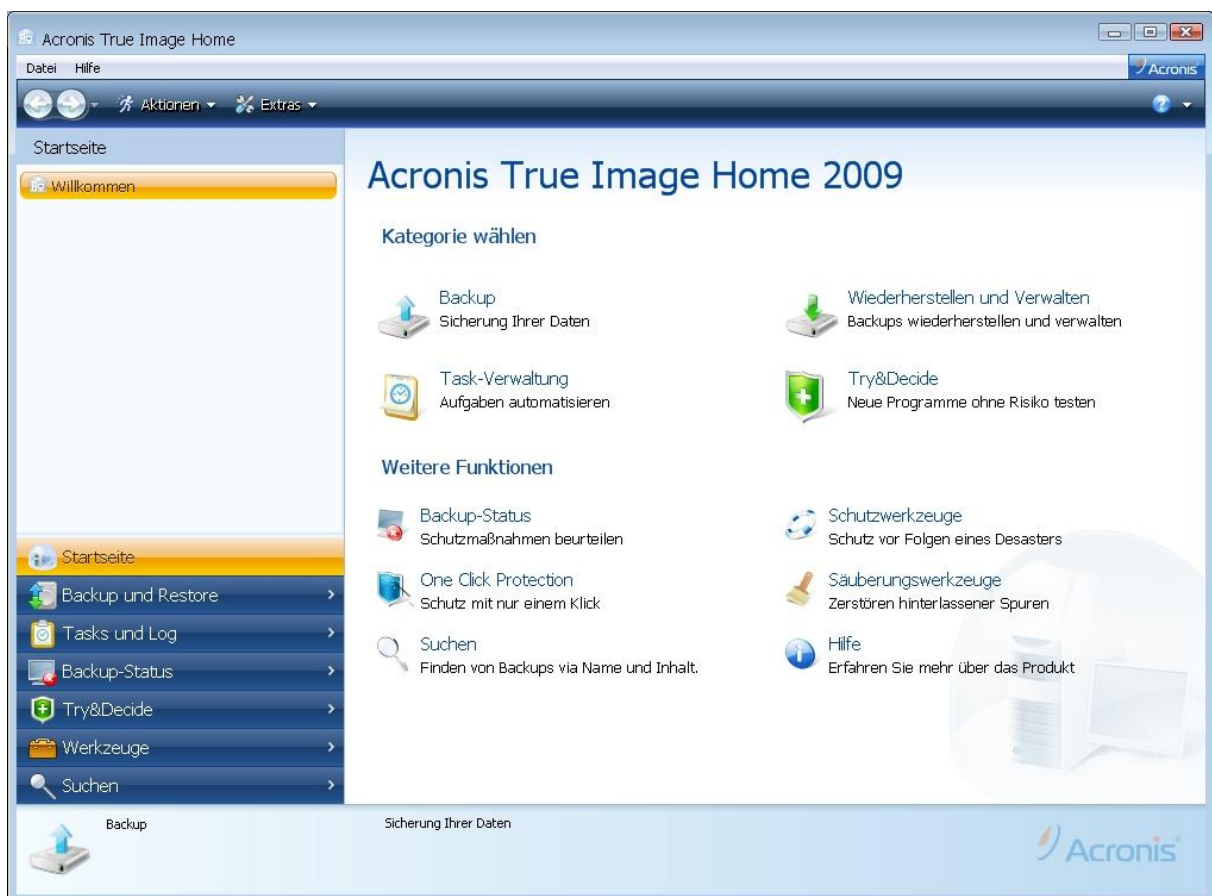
Acronis True Image Home

Datei Hilfe

Acronis

Aktionen Extras

Startseite

Willkommen

Acronis True Image Home 2009

Kategorie wählen

Backup
Sicherung Ihrer Daten

Wiederherstellen und Verwalten
Backups wiederherstellen und verwalten

Task-Verwaltung
Aufgaben automatisieren

Try&Decide
Neue Programme ohne Risiko testen

Weitere Funktionen

Backup-Status
Schutzmaßnahmen beurteilen

Schutzwerkzeuge
Schutz vor Folgen eines Desasters

One Click Protection
Schutz mit nur einem Klick

Säuberungswerkzeuge
Zerstören hinterlassener Spuren

Suchen
Finden von Backups via Name und Inhalt.

Hilfe
Erfahren Sie mehr über das Produkt

Startseite

Backup und Restore

Tasks und Log

Backup-Status

Try&Decide

Werkzeuge

Suchen

Backup

Sicherung Ihrer Daten

Acronis